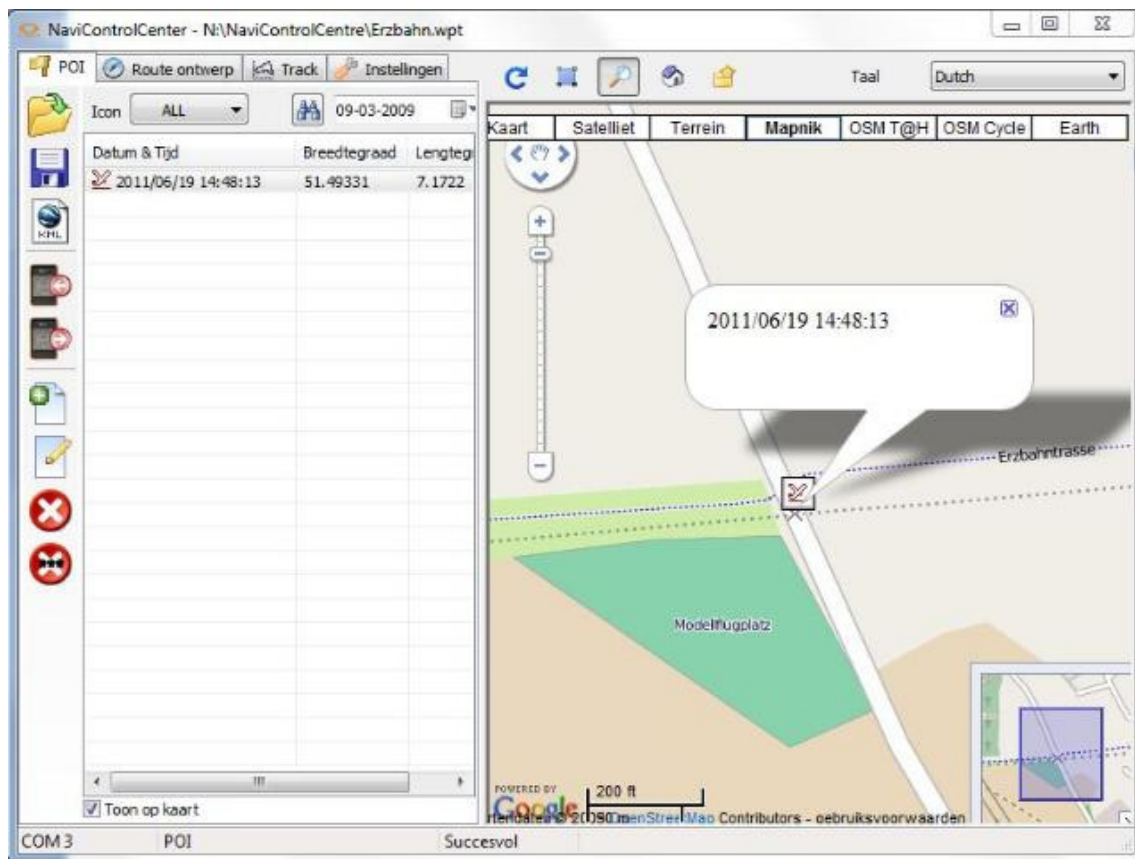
NaviControlCenter - N:\NaviControlCentre\Erzbahn.wpt

POI | Route ontwerp | Track | Instellingen

Taal | Dutch

Icon | ALL | 09-03-2009

| Datum & Tijd | Breedtegraad | Lengteg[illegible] |
|---|---|---|
| 2011/06/19 14:48:13 | 51.49331 | 7.1722 |

Toon op kaart

Kaart | Satelliet | Terrein | Mapnik | OSM T@H | OSM Cycle | Earth

2011/06/19 14:48:13

Erzbahntrasse

Modellflugplatz

POWERED BY Google

200 ft

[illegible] © 2009 OpenStreetMap Contributors - gebruiksvoorwaarden

COM 3 | POI | Succesvol